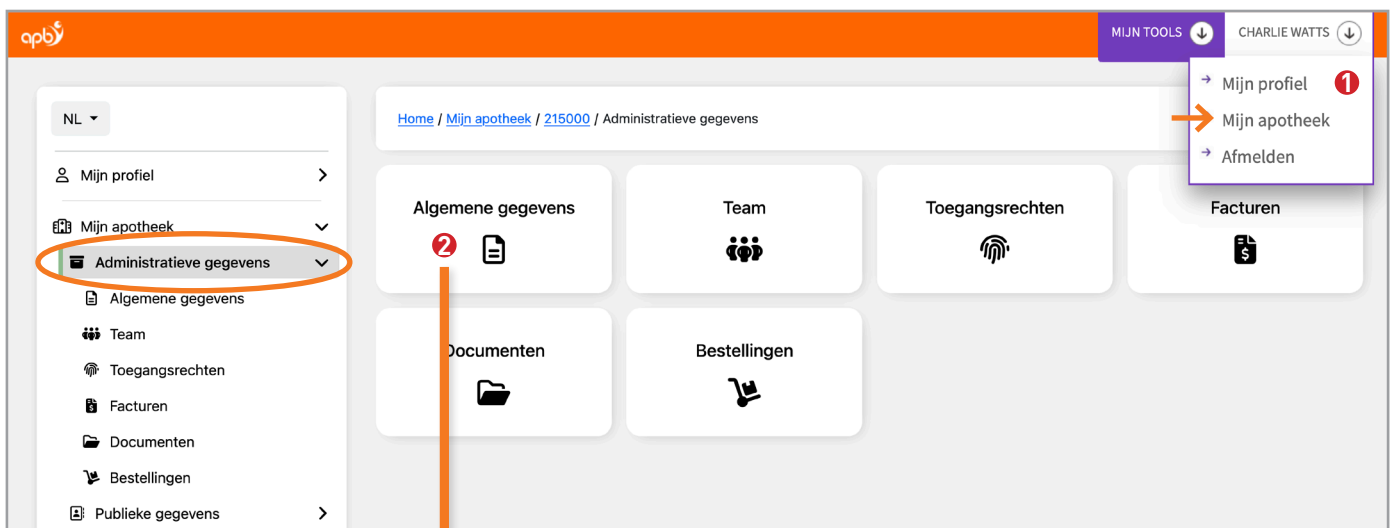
apb

MIJN TOOLS CHARLIE WATTS

Mijn profiel
Mijn apotheek
Afmelden

❶

NL

Mijn profiel

Mijn apotheek

Administratieve gegevens

Algemene gegevens

Team

Toegangsrechten

Facturen

Documenten

Bestellingen

Publieke gegevens

Home / Mijn apotheek / 215000 / Administratieve gegevens

Algemene gegevens

❷

Team

Toegangsrechten

Facturen

Documenten

Bestellingen